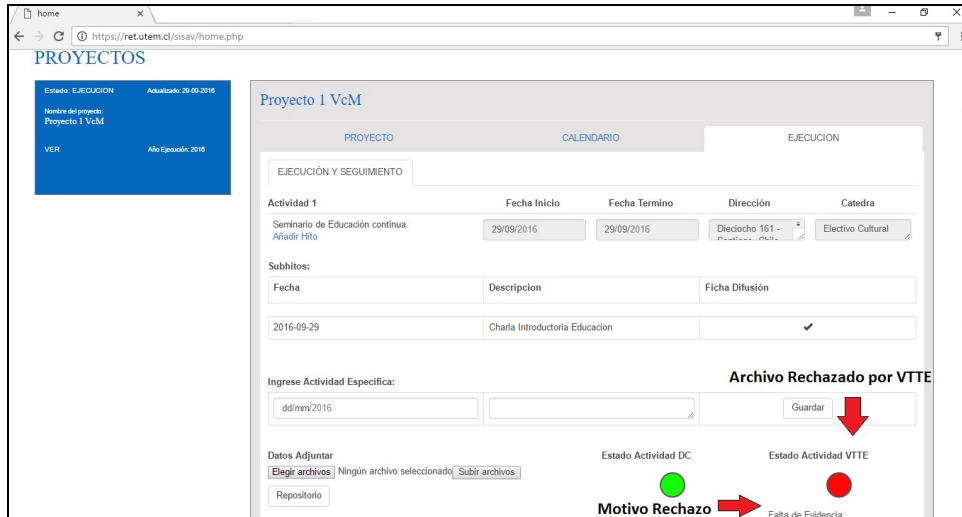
home ×

https://ret.utem.cl/sisav/home.php

PROYECTOS

Estado: EJECUCION Actualizado: 29-09-2016
Nombre del proyecto:
Proyecto 1 VcM
VER Año Ejecución: 2016

Proyecto 1 VcM

PROYECTO | CALENDARIO | EJECUCION

EJECUCIÓN Y SEGUIMIENTO

| Actividad 1 | Fecha Inicio | Fecha Termino | Dirección | Catedra |
|---|---|---|---|---|
| Seminario de Educación continua. Añadir Hito | 29/09/2016 | 29/09/2016 | Dieciocho 161 - Santiago, Chile | Electivo Cultural |

Subhitos:

| Fecha | Descripcion | Ficha Difusión |
|---|---|---|
| 2016-09-29 | Charla Introductoria Educacion | ✔ |

Ingrese Actividad Especifica:

Archivo Rechazado por VTTE

dd/mm/2016

Guardar

Datos Adjuntar

Elegir archivos Ningún archivo seleccionado Subir archivos

Estado Actividad DC

Estado Actividad VTTE

Repositorio

Motivo Rechazo

Falta de Evidencia